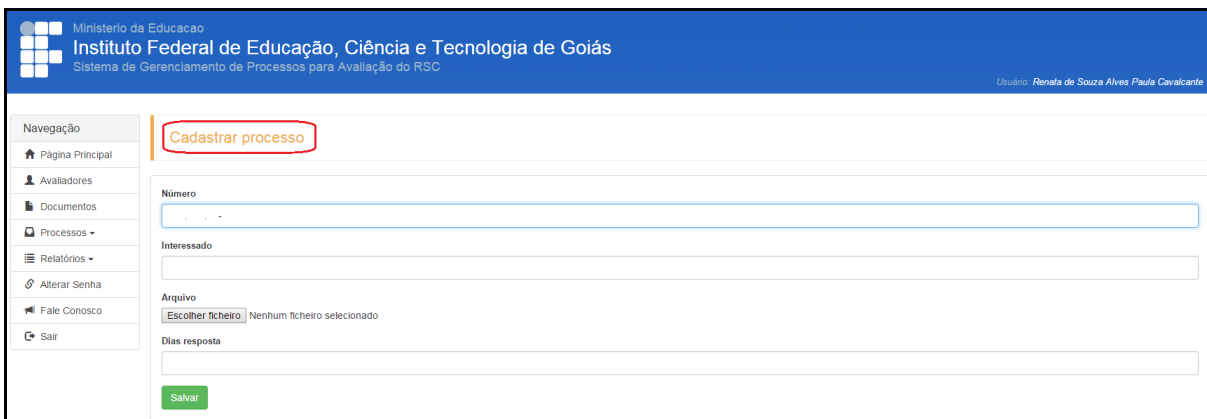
Ministerio da Educacao
Instituto Federal de Educação, Ciência e Tecnologia de Goiás
Sistema de Gerenciamento de Processos para Avaliação do RSC

Usuário: Renata de Souza Alves Paula Cavalcante

Navegação
Página Principal
Avaliadores
Documentos
Processos
Relatórios
Alterar Senha
Fale Conosco
Sair

Cadastrar processo

Número

Interessado

Arquivo
Escolher ficheiro Nenhum ficheiro selecionado

Dias resposta

Salvar